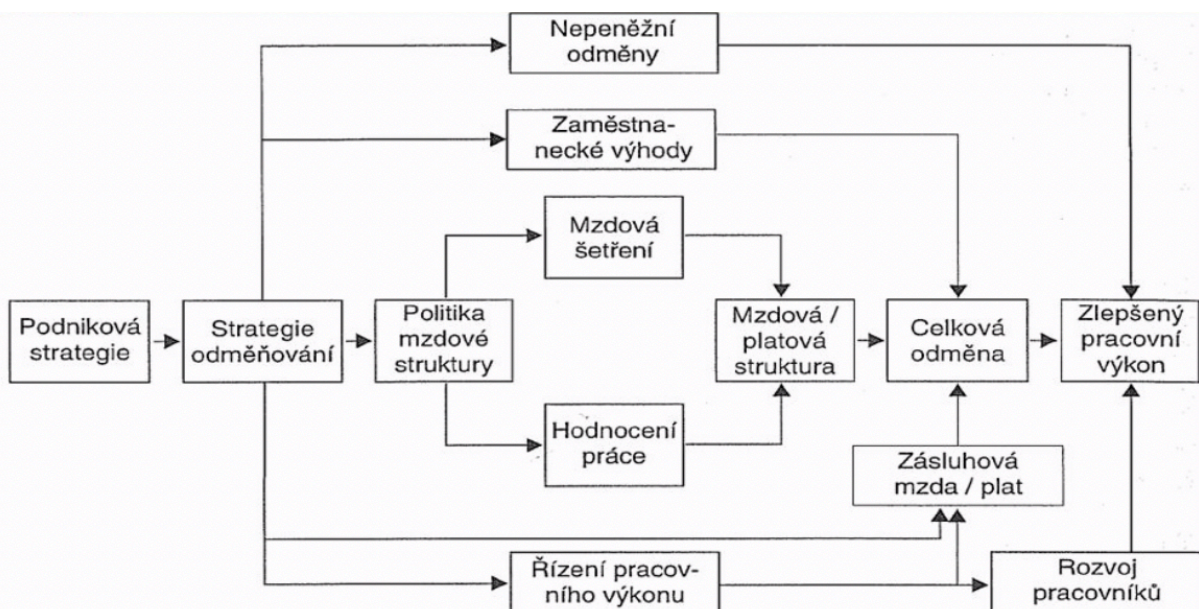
Nepeněžní odměny

Zaměstnanecké výhody

Mzdová šetření

Podniková strategie

Strategie odměňování

Politika mzdové struktury

Mzdová / platová struktura

Celková odměna

Zlepšený pracovní výkon

Hodnocení práce

Zásluhová mzda / plat

Řízení pracovního výkonu

Rozvoj pracovníků